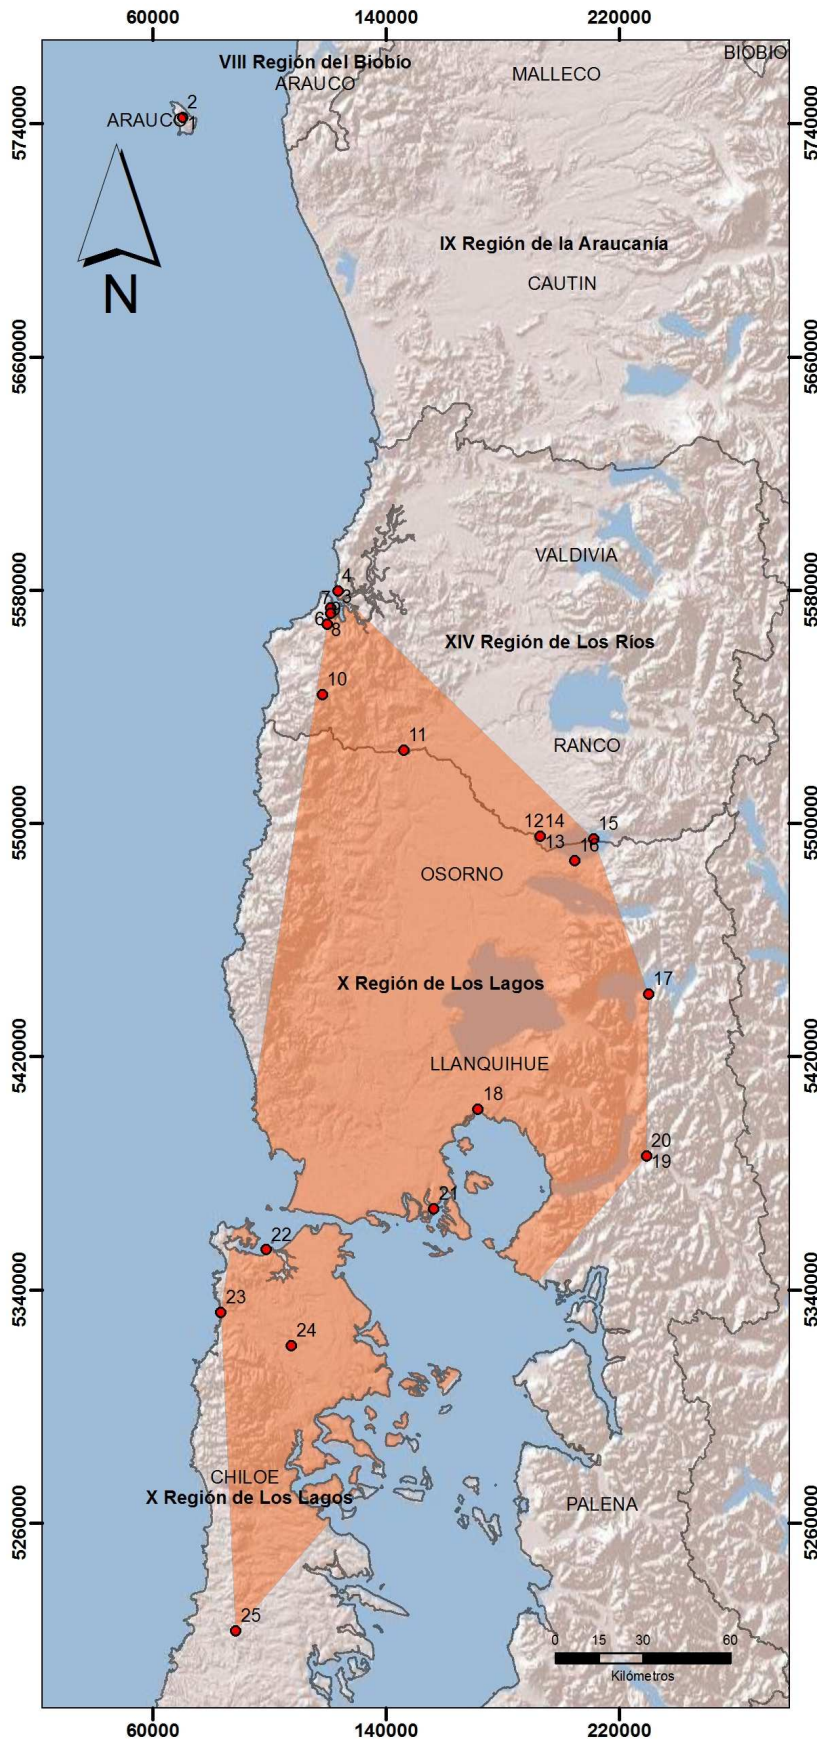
60000
140000
220000

VIII Región del Biobío
ARAUCO
MALLECO
BIOBIO
ARAUCO
2
1
5740000
5740000
N
IX Región de la Araucanía
CAUTIN
5660000
5660000
VALDIVIA
4
7
3
9
6
8
5580000
5580000
XIV Región de Los Ríos
10
11
RANCO
12
14
13
15
16
5500000
5500000
OSORNO
X Región de Los Lagos
17
LLANQUIHUE
5420000
5420000
18
20
19
21
22
5340000
5340000
23
24
CHILOE
X Región de Los Lagos
PALENA
5260000
5260000
25
0 15 30 60
Kilómetros

60000
140000
220000